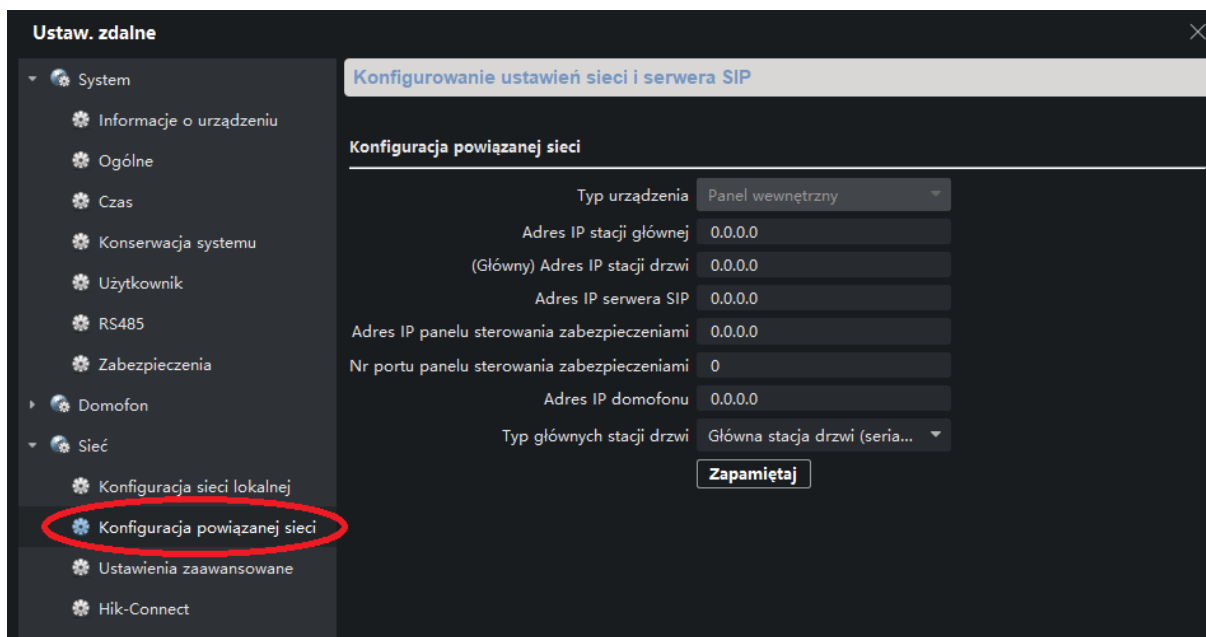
Ustaw. zdalne

System
Informacje o urządzeniu
Ogólne
Czas
Konserwacja systemu
Użytkownik
RS485
Zabezpieczenia
Domofon
Sieć
Konfiguracja sieci lokalnej
Konfiguracja powiązanej sieci
Ustawienia zaawansowane
Hik-Connect

Konfigurowanie ustawień sieci i serwera SIP

Konfiguracja powiązanej sieci

| | |
|---|---|
| Typ urządzenia | Panel wewnętrzny |
| Adres IP stacji głównej | 0.0.0.0 |
| (Główny) Adres IP stacji drzwi | 0.0.0.0 |
| Adres IP serwera SIP | 0.0.0.0 |
| Adres IP panelu sterowania zabezpieczeniami | 0.0.0.0 |
| Nr portu panelu sterowania zabezpieczeniami | 0 |
| Adres IP domofonu | 0.0.0.0 |
| Typ głównych stacji drzwi | Główna stacja drzwi (seria... |

Zapamiętaj